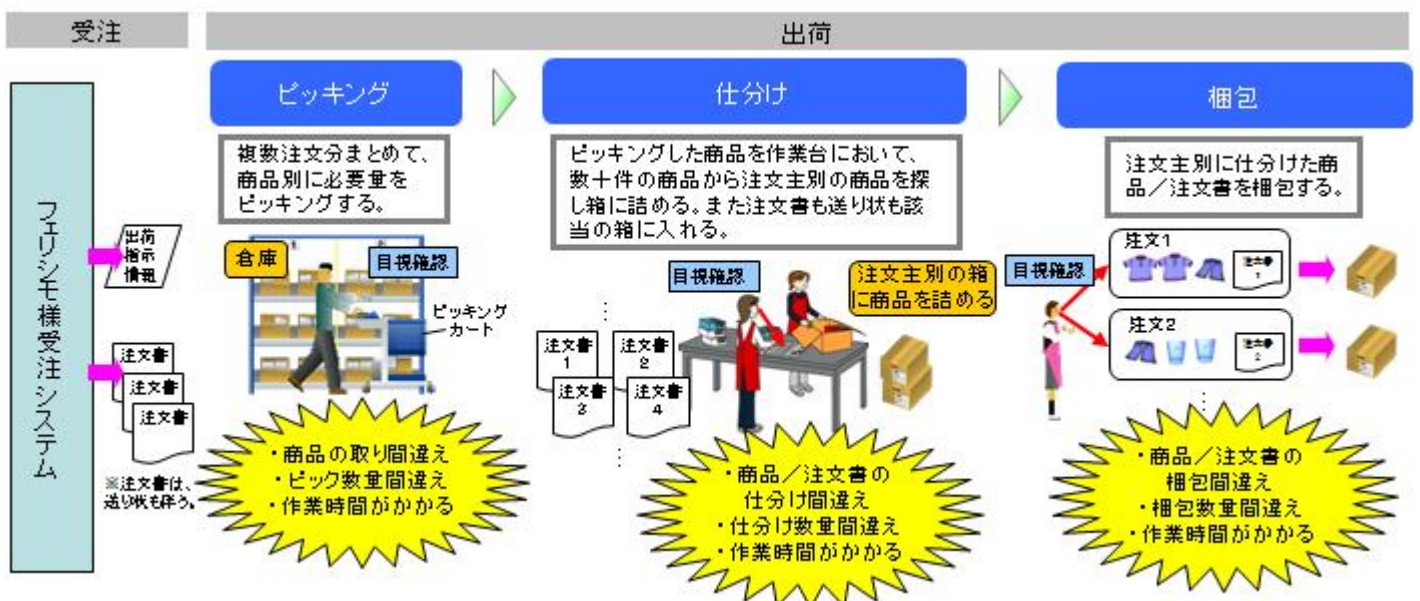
受注

出荷

フェリシモ様受注システム

出荷指示情報

注文書
注文書
注文書

※注文書は、送り状も伴う。

ピッキング

複数注文分まとめて、商品別に必要量をピッキングする。

倉庫

目視確認

ピッキングカート

・商品の取り間違え
・ピック数量間違え
・作業時間がかかる

仕分け

ピッキングした商品を作業台において、数十件の商品から注文主別の商品を探し箱に詰める。また注文書も送り状も該当の箱に入れる。

目視確認

注文主別の箱に商品を詰める

注文書 1
注文書 2
注文書 3
注文書 4

・商品／注文書の仕分け間違え
・仕分け数量間違え
・作業時間がかかる

梱包

注文主別に仕分けた商品／注文書を梱包する。

目視確認

注文1
注文書 1

注文2
注文書 2

・商品／注文書の梱包間違え
・梱包数量間違え
・作業時間がかかる